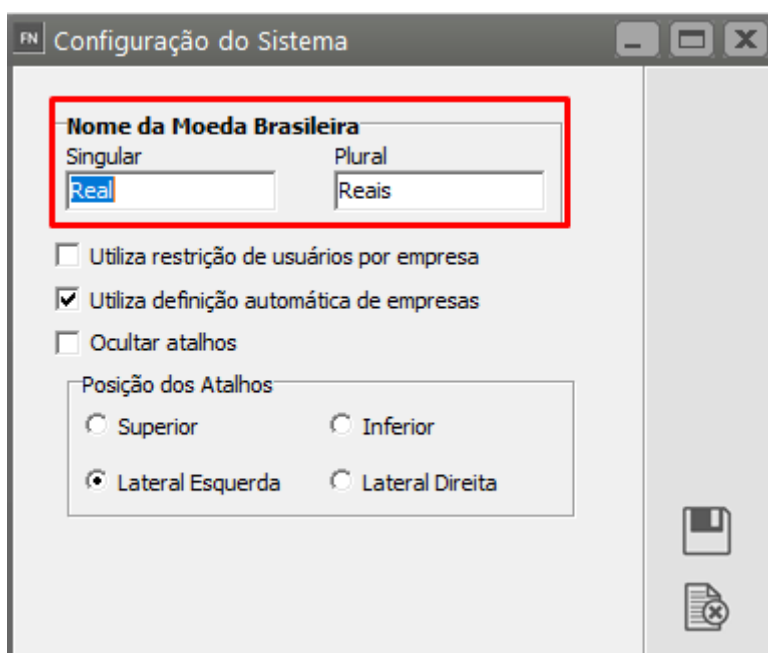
FN Configuração do Sistema

Nome da Moeda Brasileira
Singular
Real
Plural
Reais

Utiliza restrição de usuários por empresa
Utiliza definição automática de empresas
Ocultar atalhos

Posição dos Atalhos
Superior
Inferior
Lateral Esquerda
Lateral Direita